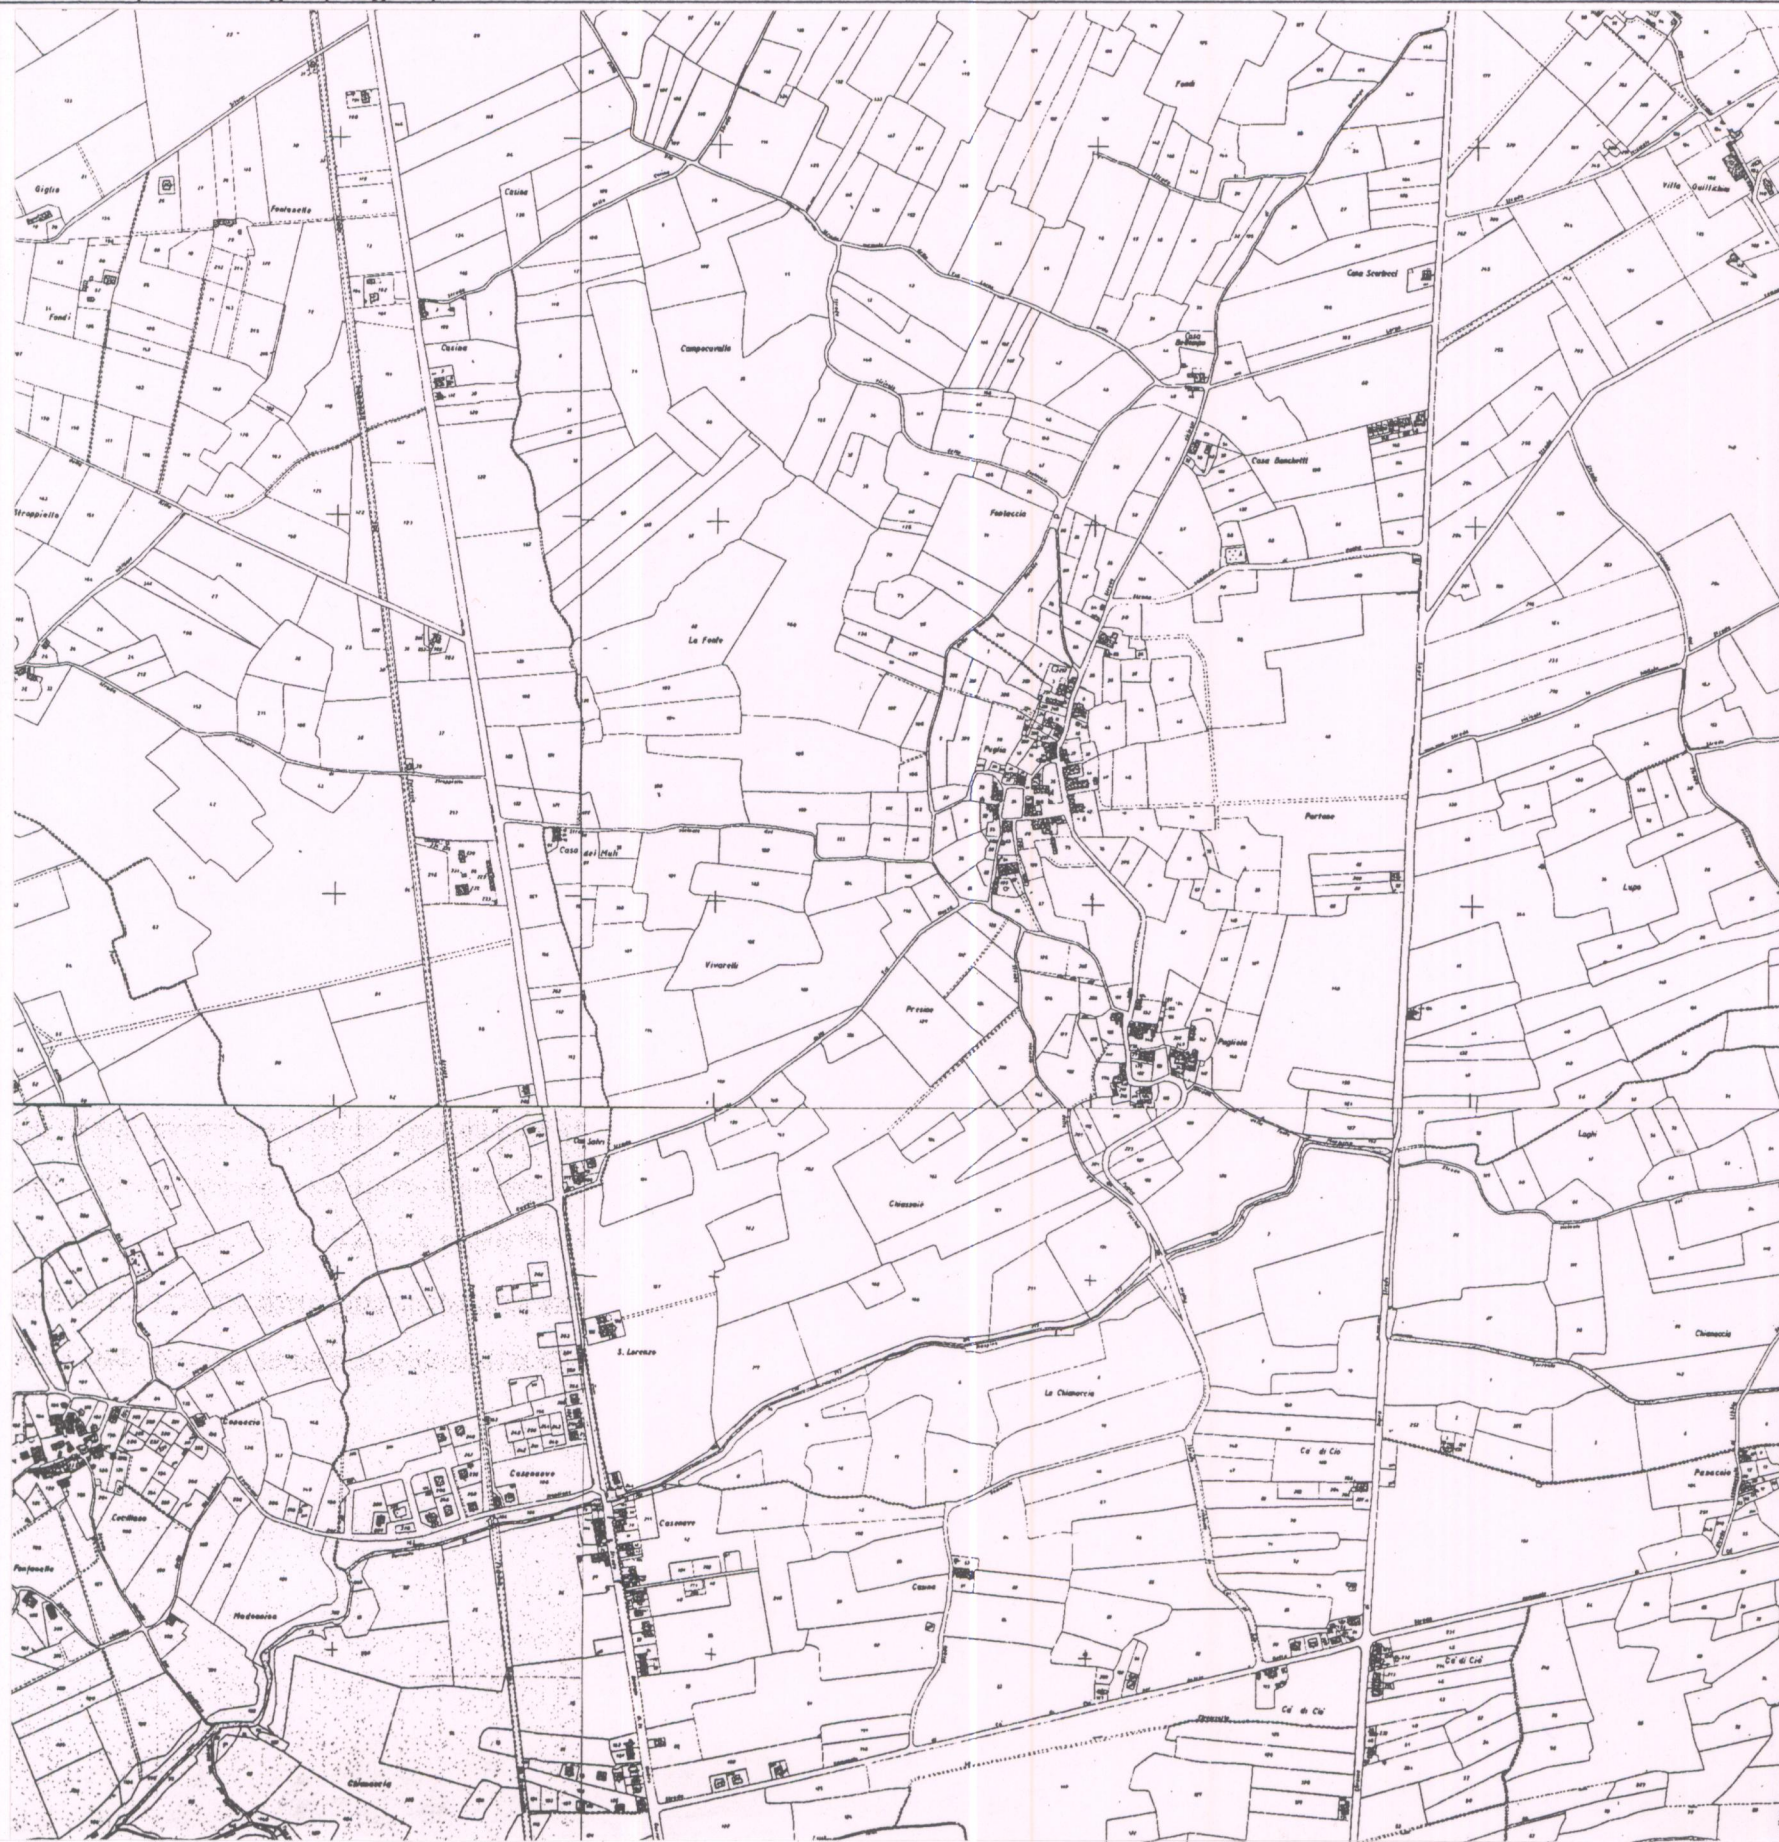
Giglio
Fonti
Fontanello
Casina
Casina
Campocavallo
Fondi
Casa Scarbeci
Casa
Villa Quillichini
Casa Banchetti
Fontaccia
Strappiello
La Fonte
Puglia
Portone
Casa dei Muli
Vivarelli
Lupo
Presone
Pugliola
Laghi
Chiassaia
S. Lorenzo
Chiancaia
La Chiancaia
Casaccia
Casenuove
Ca' di Cio
Pasaccio
Cotillano
Casenove
Fontanelle
Madonnina
Cassa
Ca' di Cio
Ca' di Cio
Chiancaia